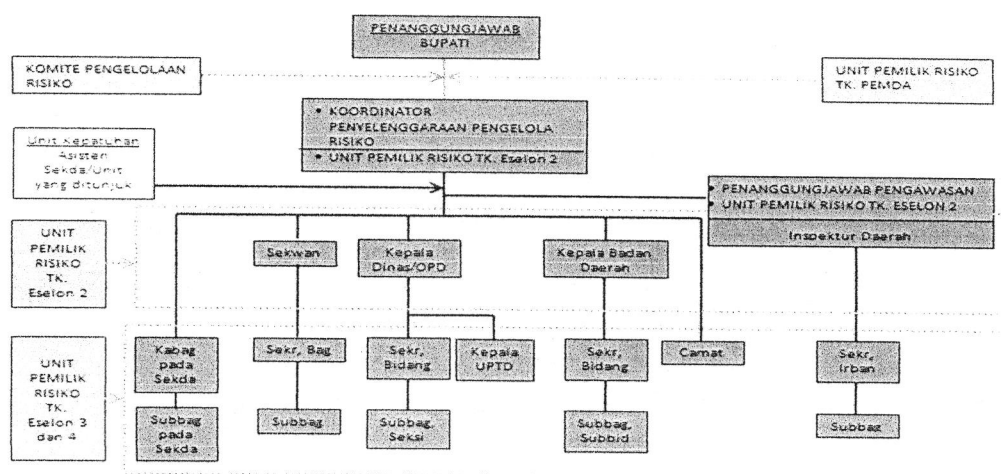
PENANGGUNGJAWAB
BUPATI

KOMITE PENGELOLAAN RISIKO

UNIT PEMILIK RISIKO TK. PEMDA

• KOORDINATOR PENYELENGGARAAN PENGELOLA RISIKO
• UNIT PEMILIK RISIKO TK. Eselon 2

Unit Kepatuhan
Asisten Sekda/Unit yang ditunjuk

• PENANGGUNGJAWAB PENGAWASAN
• UNIT PEMILIK RISIKO TK. ESELON 2
Inspektur Daerah

UNIT PEMILIK RISIKO TK. Eselon 2

Sekwan

Kepala Dinas/OPD

Kepala Badan Daerah

UNIT PEMILIK RISIKO TK. Eselon 3 dan 4

Kabag pada Sekda

Sekr, Bag

Sekr, Bidang

Kepala UPTD

Sekr, Bidang

Camat

Sekr, Irban

Subbag pada Sekda

Subbag

Subbag, Seksi

Subbag, Subbid

Subbag